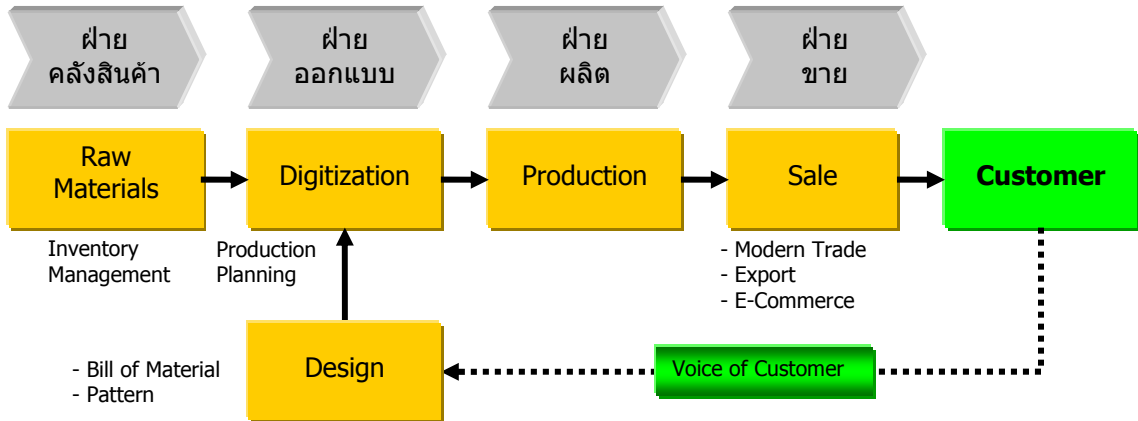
ฝ่าย คลังสินค้า

ฝ่าย ออกแบบ

ฝ่าย ผลิต

ฝ่าย ขาย

Raw Materials

Digitization

Production

Sale

Customer

Inventory Management

Production Planning

- Modern Trade
- Export
- E-Commerce

- Bill of Material
- Pattern

Design

Voice of Customer